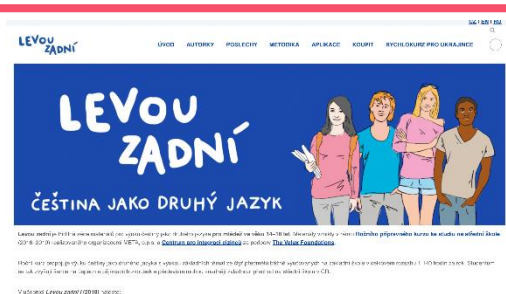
CZ | EN | RU

LEVOU ZADNÍ

ÚVOD AUTORKY POSLECHY METODIKA APLIKACE KOUPIT RYCHLOKURZ PRO UKRAJINCE

LEVOU ZADNÍ

ČEŠTINA JAKO DRUHÝ JAZYK

Levou zadní je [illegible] učebnice češtiny jako druhého jazyka pro mládež ve věku 14–18 let. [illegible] Intenzivního přípravného kurzu ke studiu na střední škole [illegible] Centrum pro integraci cizinců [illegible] The Velux Foundations.

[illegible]

V učebnici Levou zadní (2018) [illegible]